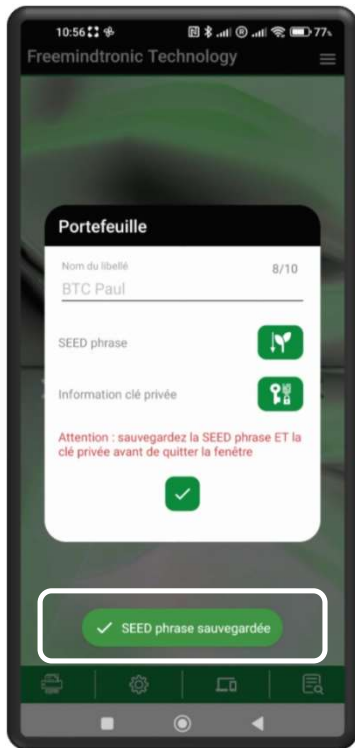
10:56 77%

Freemindtronic Technology

Portefeuille

Nom du libellé

8/10

BTC Paul

SEED phrase

Information clé privée

Attention : sauvegardez la SEED phrase ET la clé privée avant de quitter la fenêtre

SEED phrase sauvegardée